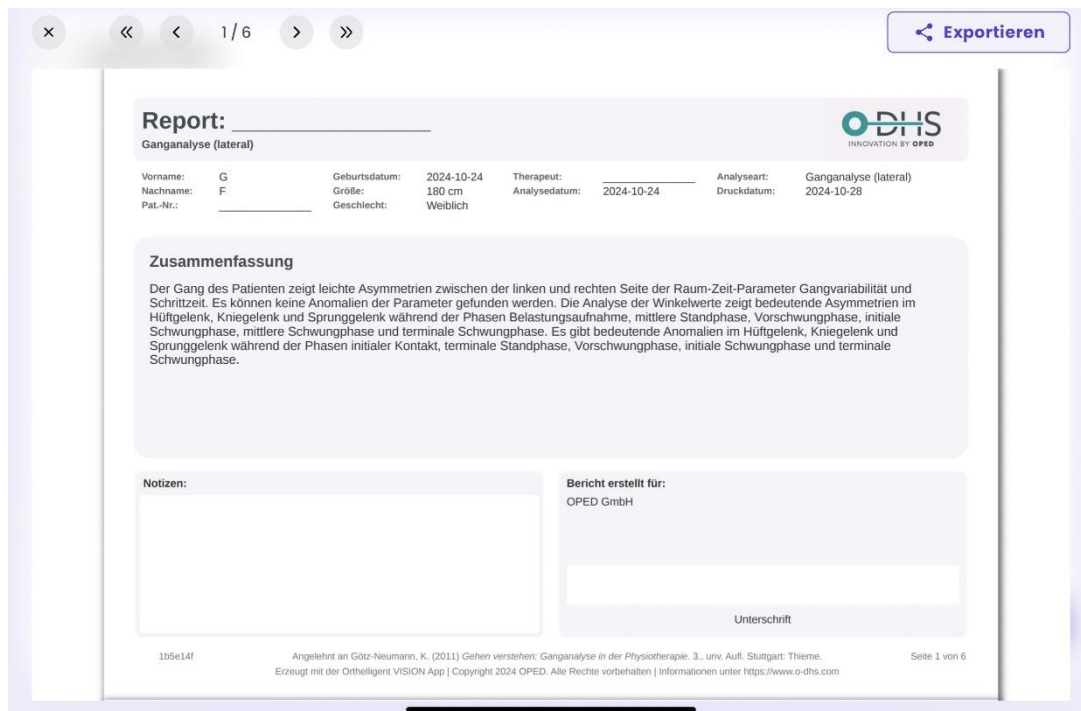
×
«
‹
1 / 6
›
»
Exportieren

Report: ________________
Ganganalyse (lateral)

O-DHS
INNOVATION BY OPED

| Vorname: | G | Geburtsdatum: | 2024-10-24 | Therapeut: | ________ | Analyseart: | Ganganalyse (lateral) |
|---|---|---|---|---|---|---|---|
| Nachname: | F | Größe: | 180 cm | Analysedatum: | 2024-10-24 | Druckdatum: | 2024-10-28 |
| Pat.-Nr.: | ________ | Geschlecht: | Weiblich | | | | |

Zusammenfassung

Der Gang des Patienten zeigt leichte Asymmetrien zwischen der linken und rechten Seite der Raum-Zeit-Parameter Gangvariabilität und Schrittzeit. Es können keine Anomalien der Parameter gefunden werden. Die Analyse der Winkelwerte zeigt bedeutende Asymmetrien im Hüftgelenk, Kniegelenk und Sprunggelenk während der Phasen Belastungsaufnahme, mittlere Standphase, Vorschwungphase, initiale Schwungphase, mittlere Schwungphase und terminale Schwungphase. Es gibt bedeutende Anomalien im Hüftgelenk, Kniegelenk und Sprunggelenk während der Phasen initialer Kontakt, terminale Standphase, Vorschwungphase, initiale Schwungphase und terminale Schwungphase.

Notizen:

Bericht erstellt für:
OPED GmbH

Unterschrift

1b5e14f
Angelehnt an Götz-Neumann, K. (2011) Gehen verstehen: Ganganalyse in der Physiotherapie. 3., unv. Aufl. Stuttgart: Thieme.
Erzeugt mit der Orthelligent VISION App | Copyright 2024 OPED. Alle Rechte vorbehalten | Informationen unter https://www.o-dhs.com
Seite 1 von 6